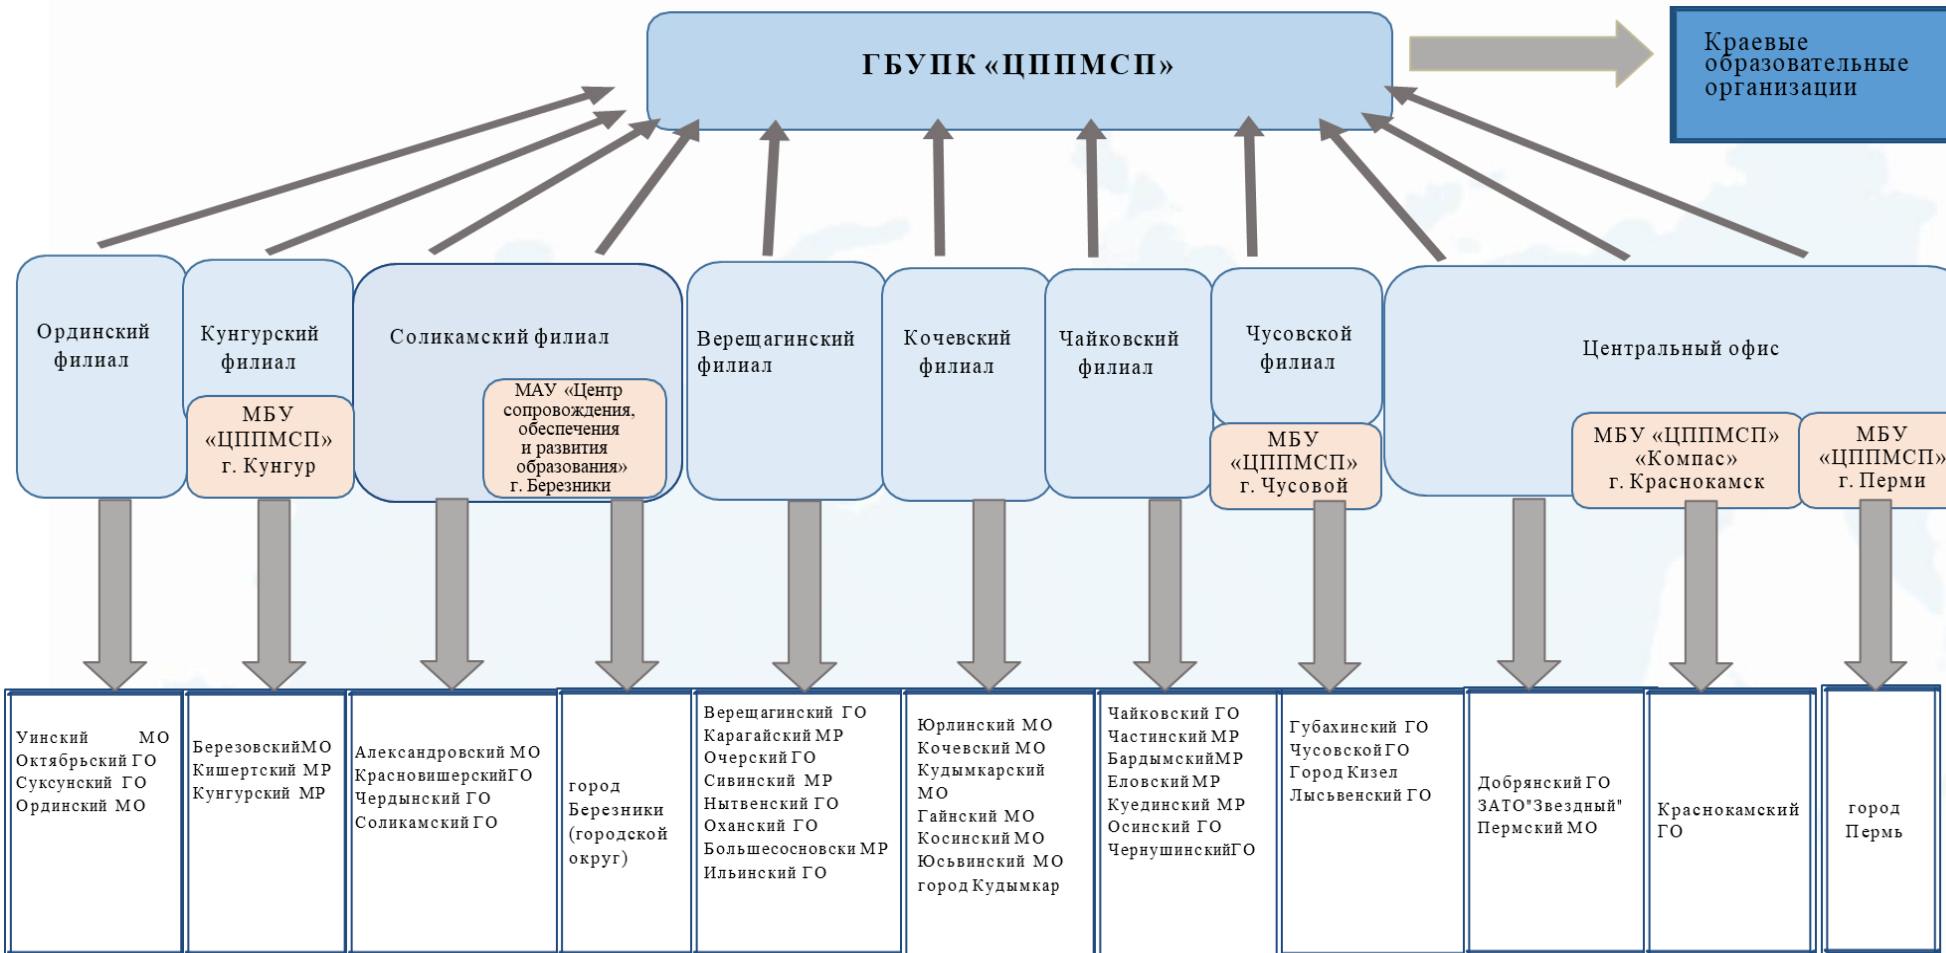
ГБУПК «ЦППМСП»

Краевые образовательные организации

Ординский филиал

Кунгурский филиал

МБУ «ЦППМСП» г. Кунгур

Соликамский филиал

МАУ «Центр сопровождения, обеспечения и развития образования» г. Березники

Верещагинский филиал

Кочевский филиал

Чайковский филиал

Чусовской филиал

МБУ «ЦППМСП» г. Чусовой

Центральный офис

МБУ «ЦППМСП» «Компас» г. Краснокамск

МБУ «ЦППМСП» г. Перми

Уинский МО
Октябрьский ГО
Суксунский ГО
Ординский МО

БерезовскийМО
Кишертский МР
Кунгурский МР

Александровский МО
КрасновишерскийГО
Чердынский ГО
Соликамский ГО

город Березники (городской округ)

Верещагинский ГО
Карагайский МР
Очерский ГО
Сивинский МР
Нытвенский ГО
Оханский ГО
Большесосновски МР
Ильинский ГО

Юрлинский МО
Кочевский МО
Кудымкарский МО
Гайнский МО
Косинский МО
Юсьвинский МО
город Кудымкар

Чайковский ГО
Частинский МР
БардымскийМР
Еловский МР
Куединский МР
Осинский ГО
ЧернушинскийГО

Губахинский ГО
Чусовской ГО
Город Кизел
Лысьвенский ГО

Добрянский ГО
ЗАТО"Звездный"
Пермский МО

Краснокамский ГО

город Пермь